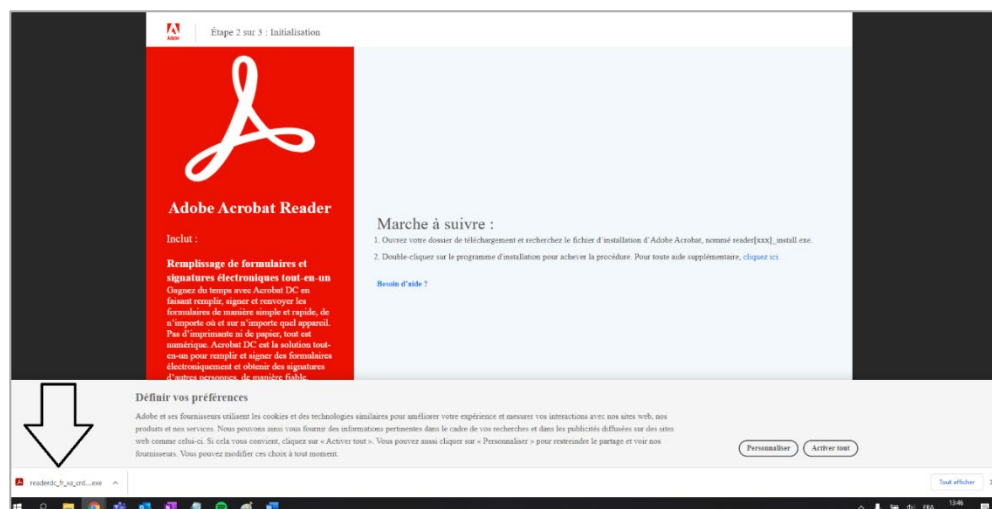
Adobe

Étape 2 sur 3 : Initialisation

Adobe Acrobat Reader

Inclut :

Remplissage de formulaires et signatures électroniques tout-en-un

Gagnez du temps avec Acrobat DC en faisant remplir, signer et renvoyer les formulaires de manière simple et rapide, de n'importe où et sur n'importe quel appareil. Pas d'imprimante ni de papier, tout est numérique. Acrobat DC est la solution tout-en-un pour remplir et signer des formulaires électroniquement et obtenir des signatures d'autres personnes, de manière fiable.

Marche à suivre :

1. Ouvrez votre dossier de téléchargement et recherchez le fichier d'installation d'Adobe Acrobat, nommé reader[xxx]_install.exe.

2. Double-cliquez sur le programme d'installation pour achever la procédure. Pour toute aide supplémentaire, cliquez ici.

Besoin d'aide ?

Définir vos préférences

Adobe et ses fournisseurs utilisent les cookies et des technologies similaires pour améliorer votre expérience et mesurer vos interactions avec nos sites web, nos produits et nos services. Nous pouvons ainsi vous fournir des informations pertinentes dans le cadre de vos recherches et dans les publicités diffusées sur des sites web comme celui-ci. Si cela vous convient, cliquez sur « Activer tout ». Vous pouvez aussi cliquer sur « Personnaliser » pour restreindre le partage et voir nos fournisseurs. Vous pouvez modifier ces choix à tout moment.

Personnaliser

Activer tout

readerdc_fr_xa_crd....exe

Tout afficher

FRA

13:46